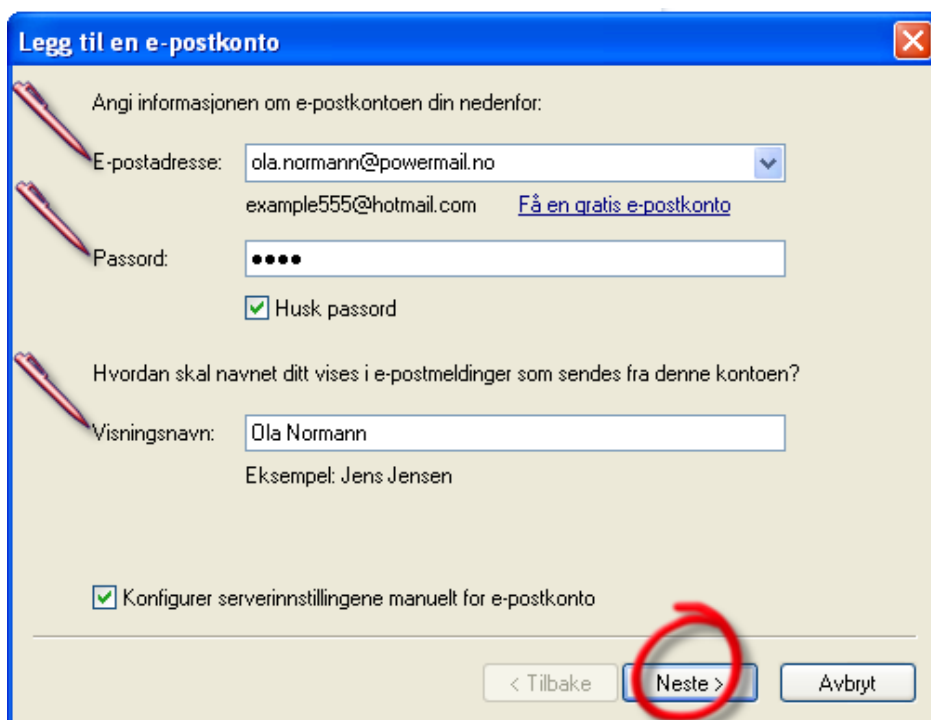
Legg til en e-postkonto

Angi informasjonen om e-postkontoen din nedenfor:

E-postadresse: ola.normann@powermail.no

example555@hotmail.com Få en gratis e-postkonto

Passord: ●●●●

Husk passord

Hvordan skal navnet ditt vises i e-postmeldinger som sendes fra denne kontoen?

Visningsnavn: Ola Normann

Eksempel: Jens Jensen

Konfigurer serverinnstillingene manuelt for e-postkonto

< Tilbake Neste > Avbryt